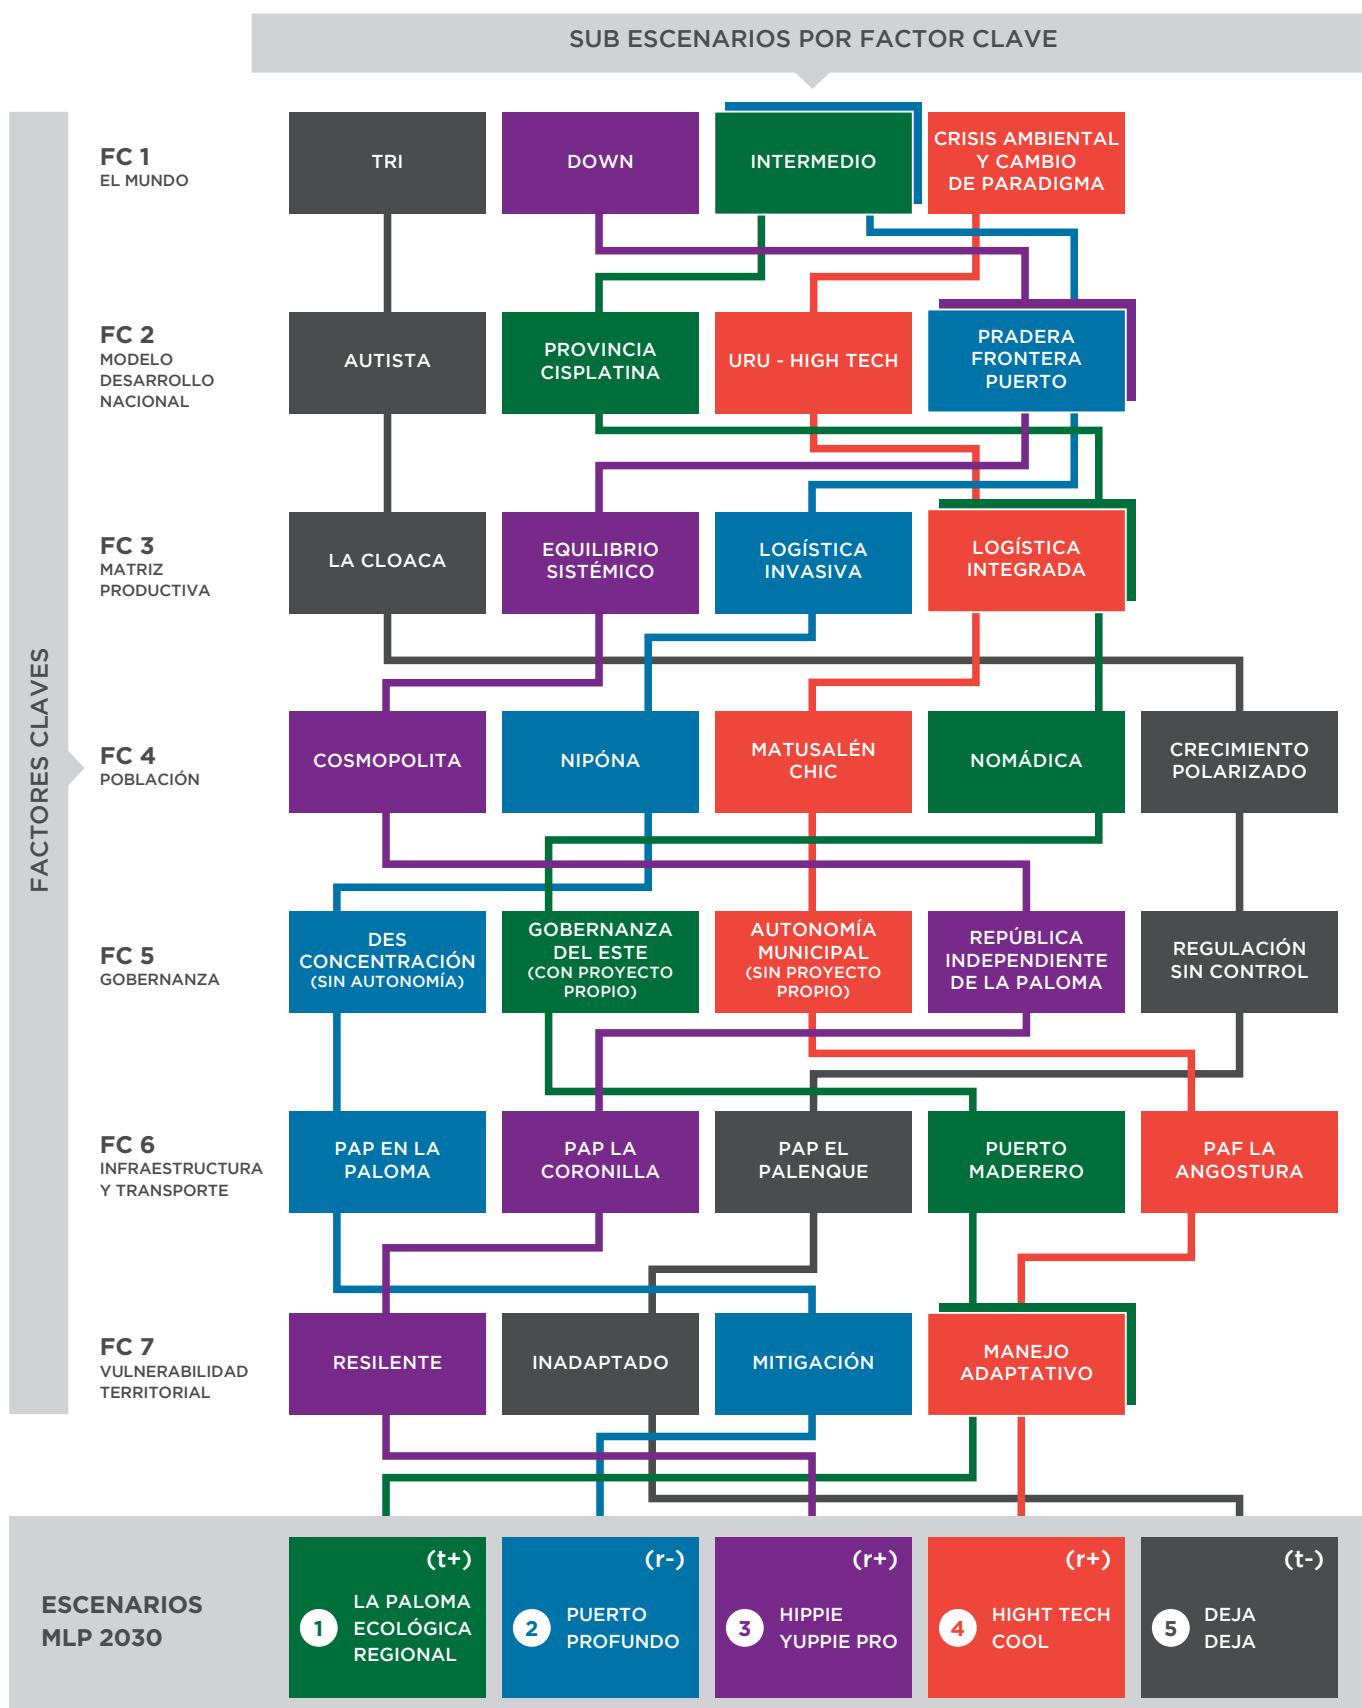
SUB ESCENARIOS POR FACTOR CLAVE

FACTORES CLAVES

FC 1
EL MUNDO

TRI

DOWN

INTERMEDIO

CRISIS AMBIENTAL Y CAMBIO DE PARADIGMA

FC 2
MODELO DESARROLLO NACIONAL

AUTISTA

PROVINCIA CISPLATINA

URU - HIGH TECH

PRADERA FRONTERA PUERTO

FC 3
MATRIZ PRODUCTIVA

LA CLOACA

EQUILIBRIO SISTÉMICO

LOGÍSTICA INVASIVA

LOGÍSTICA INTEGRADA

FC 4
POBLACIÓN

COSMOPOLITA

NIPÓNA

MATUSALÉN CHIC

NOMÁDICA

CRECIMIENTO POLARIZADO

FC 5
GOBERNANZA

DES CONCENTRACIÓN (SIN AUTONOMÍA)

GOBERNANZA DEL ESTE (CON PROYECTO PROPIO)

AUTONOMÍA MUNICIPAL (SIN PROYECTO PROPIO)

REPÚBLICA INDEPENDIENTE DE LA PALOMA

REGULACIÓN SIN CONTROL

FC 6
INFRAESTRUCTURA Y TRANSPORTE

PAP EN LA PALOMA

PAP LA CORONILLA

PAP EL PALENQUE

PUERTO MADERERO

PAF LA ANGOSTURA

FC 7
VULNERABILIDAD TERRITORIAL

RESILENTE

INADAPTADO

MITIGACIÓN

MANEJO ADAPTATIVO

ESCENARIOS MLP 2030

(t+)
1 LA PALOMA ECOLÓGICA REGIONAL

(r-)
2 PUERTO PROFUNDO

(r+)
3 HIPPIE YUPPIE PRO

(r+)
4 HIGHT TECH COOL

(t-)
5 DEJA DEJA